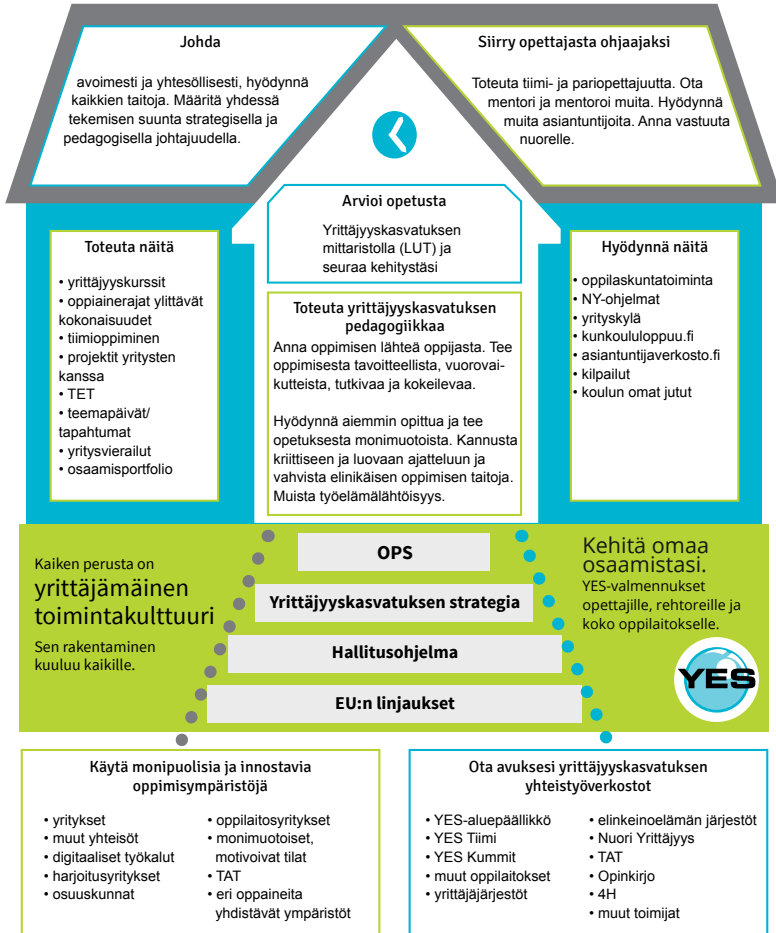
Johda

avoimesti ja yhtesöllisesti, hyödynnä kaikkien taitoja. Määritä yhdessä tekemisen suunta strategisella ja pedagogisella johtajuudella.

Siirry opettajasta ohjaajaksi

Toteuta tiimi- ja pariopettajuutta. Ota mentori ja mentoroi muita. Hyödynnä muita asiantuntijoita. Anna vastuuta nuorelle.

Arvioi opetusta

Yrittäjyyskasvatuksen mittaristolla (LUT) ja seuraa kehitystäsi

Toteuta näitä

• yrittäjyyskurssit
• oppiainerajat ylittävät kokonaisuudet
• tiimioppiminen
• projektit yritysten kanssa
• TET
• teemapäivät/ tapahtumat
• yritysvierailut
• osaamisportfolio

Toteuta yrittäjyyskasvatuksen pedagogiikkaa

Anna oppimisen lähteä oppijasta. Tee oppimisesta tavoitteellista, vuorovaikutteista, tutkivaa ja kokeilevaa.

Hyödynnä aiemmin opittua ja tee opetuksesta monimuotoista. Kannusta kriittiseen ja luovaan ajatteluun ja vahvista elinikäisen oppimisen taitoja. Muista työelämälähtöisyys.

Hyödynnä näitä

• oppilaskuntatoiminta
• NY-ohjelmat
• yrityskylä
• kunkoululoppuu.fi
• asiantuntijaverkosto.fi
• kilpailut
• koulun omat jutut

Kaiken perusta on yrittäjämäinen toimintakulttuuri

Sen rakentaminen kuuluu kaikille.

OPS

Yrittäjyyskasvatuksen strategia

Hallitusohjelma

EU:n linjaukset

Kehitä omaa osaamistasi.

YES-valmennukset opettajille, rehtoreille ja koko oppilaitokselle.

YES

Käytä monipuolisia ja innostavia oppimisympäristöjä

• yritykset
• muut yhteisöt
• digitaaliset työkalut
• harjoitusyritykset
• osuuskunnat

• oppilaitosyritykset
• monimuotoiset, motivoivat tilat
• TAT
• eri oppaineita yhdistävät ympäristöt

Ota avuksesi yrittäjyyskasvatuksen yhteistyöverkostot

• YES-aluepäällikkö
• YES Tiimi
• YES Kummit
• muut oppilaitokset
• yrittäjäjärjestöt

• elinkeinoelämän järjestöt
• Nuori Yrittäjyys
• TAT
• Opinkirjo
• 4H
• muut toimijat